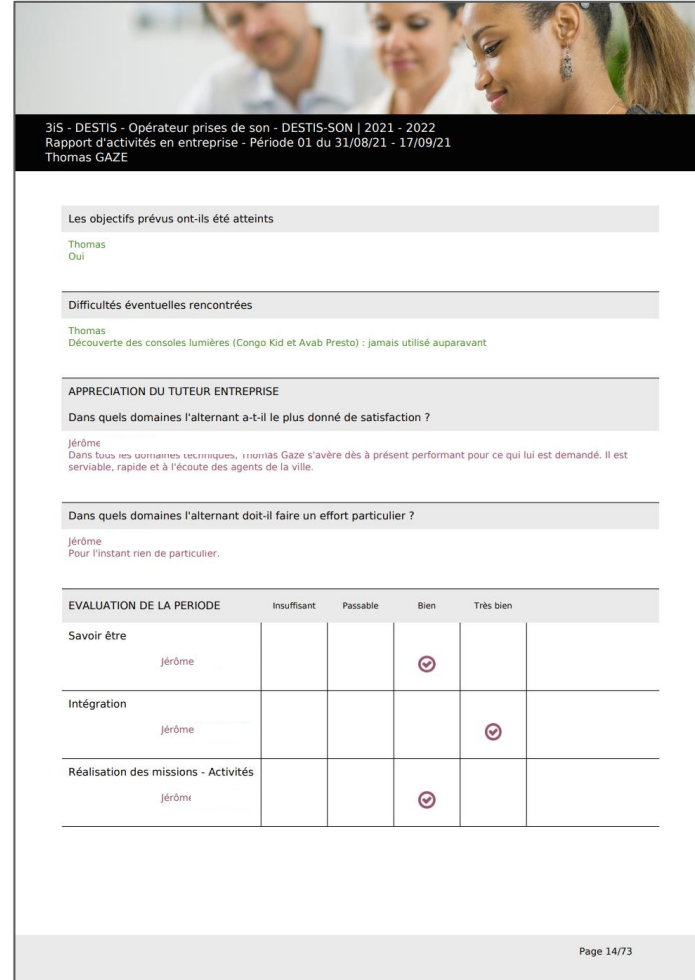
3iS - DESTIS - Opérateur prises de son - DESTIS-SON | 2021 - 2022
Rapport d'activités en entreprise - Période 01 du 31/08/21 - 17/09/21
Thomas GAZE

Les objectifs prévus ont-ils été atteints

Thomas
Oui

Difficultés éventuelles rencontrées

Thomas
Découverte des consoles lumières (Congo Kid et Avab Presto) : jamais utilisé auparavant

APPRECIATION DU TUTEUR ENTREPRISE

Dans quels domaines l'alternant a-t-il le plus donné de satisfaction ?

Jérôme
Dans tous les domaines techniques, Thomas Gaze s'avère dès à présent performant pour ce qui lui est demandé. Il est serviable, rapide et à l'écoute des agents de la ville.

Dans quels domaines l'alternant doit-il faire un effort particulier ?

Jérôme
Pour l'instant rien de particulier.

| EVALUATION DE LA PERIODE | Insuffisant | Passable | Bien | Très bien | |
|---|---|---|---|---|---|
| Savoir être<br>Jérôme | | | ✓ | | |
| Intégration<br>Jérôme | | | | ✓ | |
| Réalisation des missions - Activités<br>Jérôme | | | ✓ | | |

Page 14/73